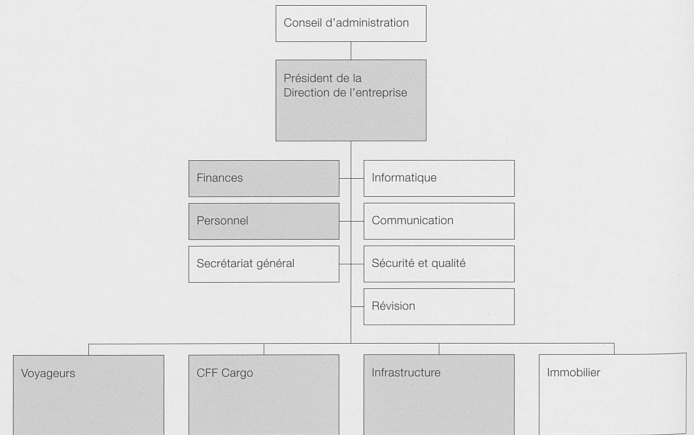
Conseil d'administration

Président de la Direction de l'entreprise

Finances

Informatique

Personnel

Communication

Secrétariat général

Sécurité et qualité

Révision

Voyageurs

CFF Cargo

Infrastructure

Immobilier